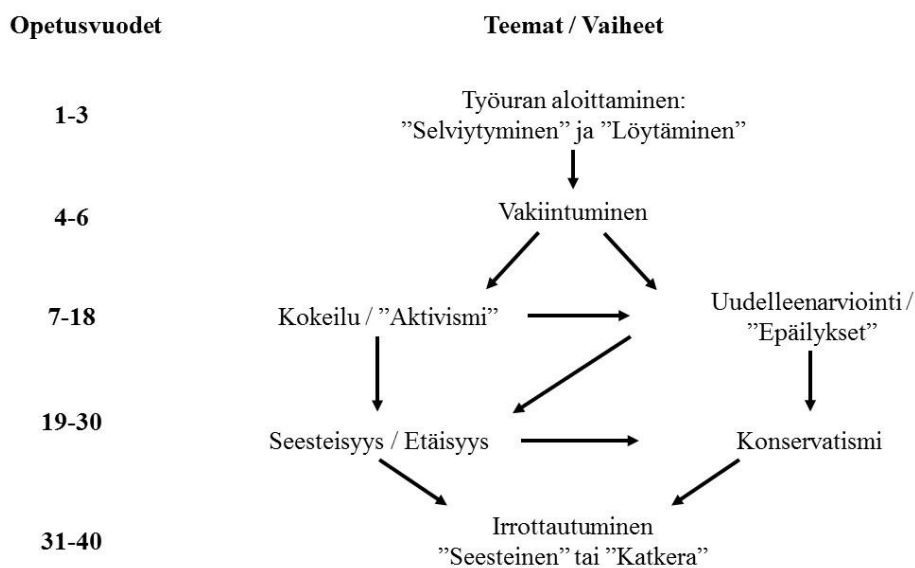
Opetusvuodet

Teemat / Vaiheet

1-3

Työuran aloittaminen: ”Selviytyminen” ja ”Löytäminen”

4-6

Vakiintuminen

7-18

Kokeilu / ”Aktivismi”

Uudelleenarviointi / ”Epäilykset”

19-30

Seesteisyys / Etäisyys

Konservatismi

31-40

Irrottautuminen ”Seesteinen” tai ”Katkera”